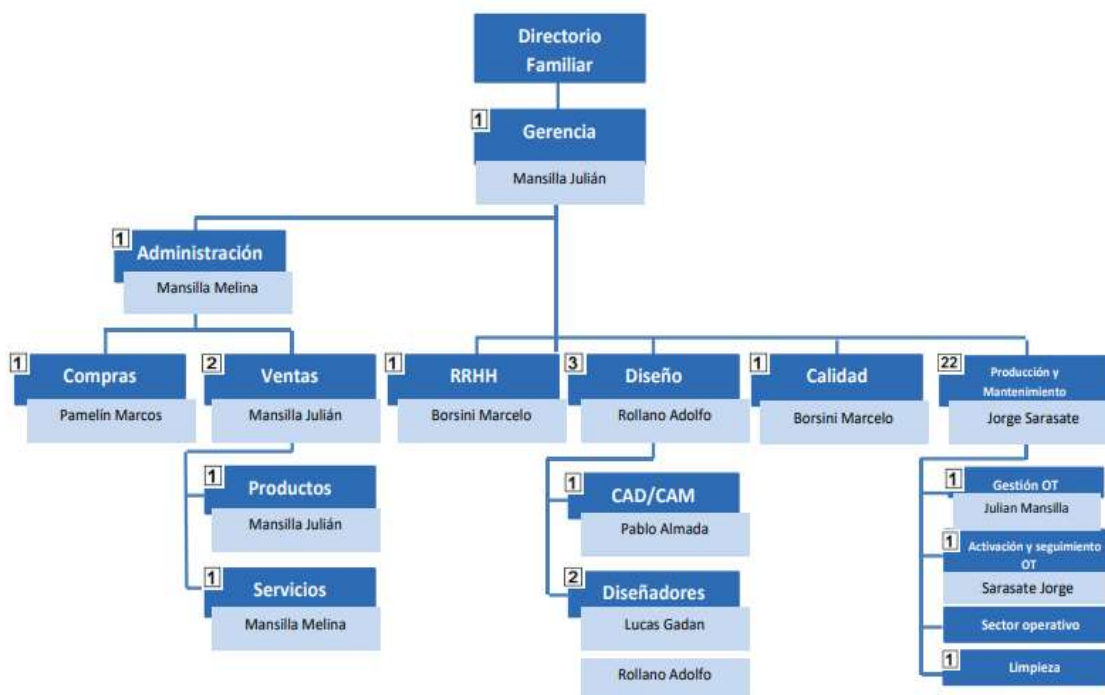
Directorio Familiar

1 Gerencia
Mansilla Julián

1 Administración
Mansilla Melina

1 Compras
Pamelín Marcos

2 Ventas
Mansilla Julián

1 Productos
Mansilla Julián

1 Servicios
Mansilla Melina

1 RRHH
Borsini Marcelo

3 Diseño
Rollano Adolfo

1 CAD/CAM
Pablo Almada

2 Diseñadores
Lucas Gadan
Rollano Adolfo

1 Calidad
Borsini Marcelo

22 Producción y Mantenimiento
Jorge Sarasate

1 Gestión OT
Julian Mansilla

1 Activación y seguimiento OT
Sarasate Jorge

Sector operativo

1 Limpieza